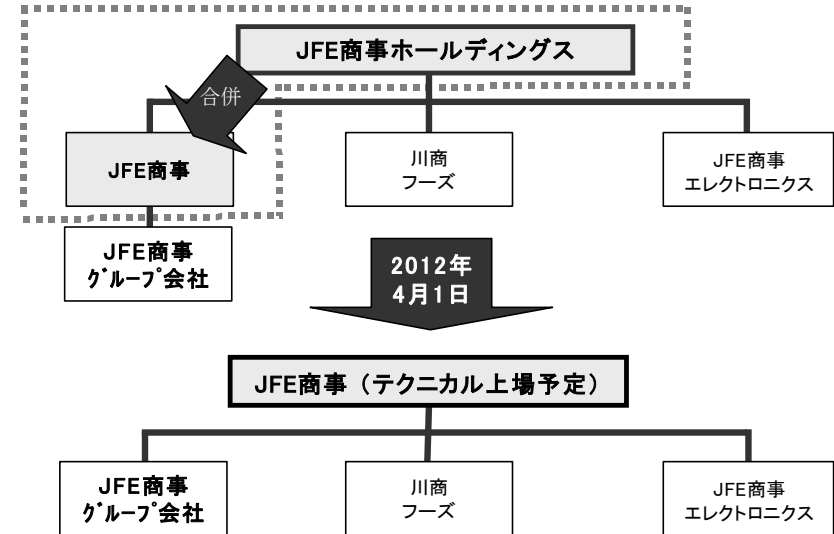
JFE商事ホールディングス

合併

JFE商事

川商
フーズ

JFE商事
エレクトロニクス

JFE商事
ｸﾞﾙｰﾌﾟ会社

2012年
4月1日

JFE商事（テクニカル上場予定）

JFE商事
ｸﾞﾙｰﾌﾟ会社

川商
フーズ

JFE商事
エレクトロニクス